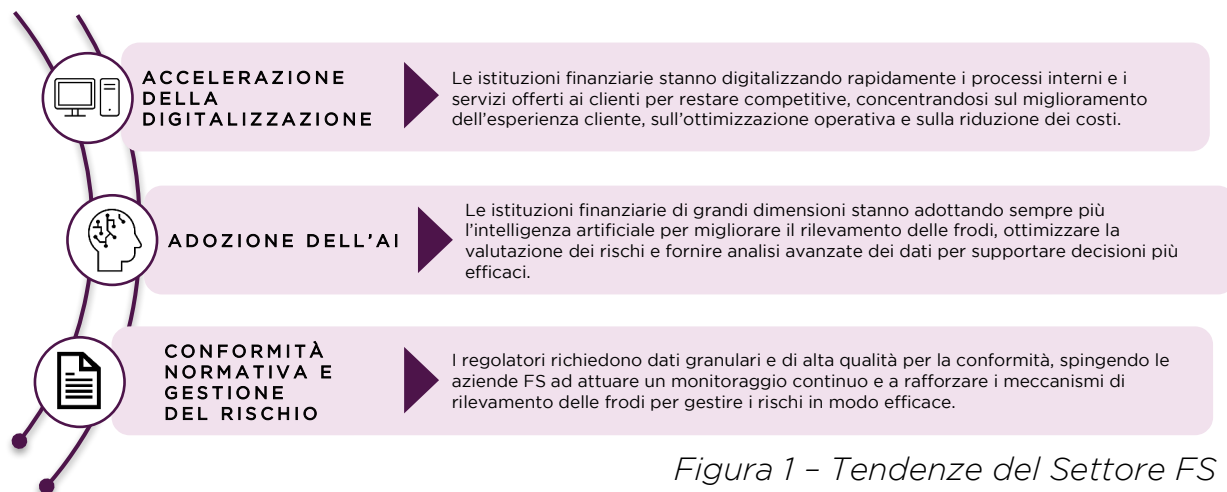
ACCELERAZIONE DELLA DIGITALIZZAZIONE

Le istituzioni finanziarie stanno digitalizzando rapidamente i processi interni e i servizi offerti ai clienti per restare competitive, concentrandosi sul miglioramento dell'esperienza cliente, sull'ottimizzazione operativa e sulla riduzione dei costi.

ADOZIONE DELL'AI

Le istituzioni finanziarie di grandi dimensioni stanno adottando sempre più l'intelligenza artificiale per migliorare il rilevamento delle frodi, ottimizzare la valutazione dei rischi e fornire analisi avanzate dei dati per supportare decisioni più efficaci.

CONFORMITÀ NORMATIVA E GESTIONE DEL RISCHIO

I regolatori richiedono dati granulari e di alta qualità per la conformità, spingendo le aziende FS ad attuare un monitoraggio continuo e a rafforzare i meccanismi di rilevamento delle frodi per gestire i rischi in modo efficace.

Figura 1 – Tendenze del Settore FS